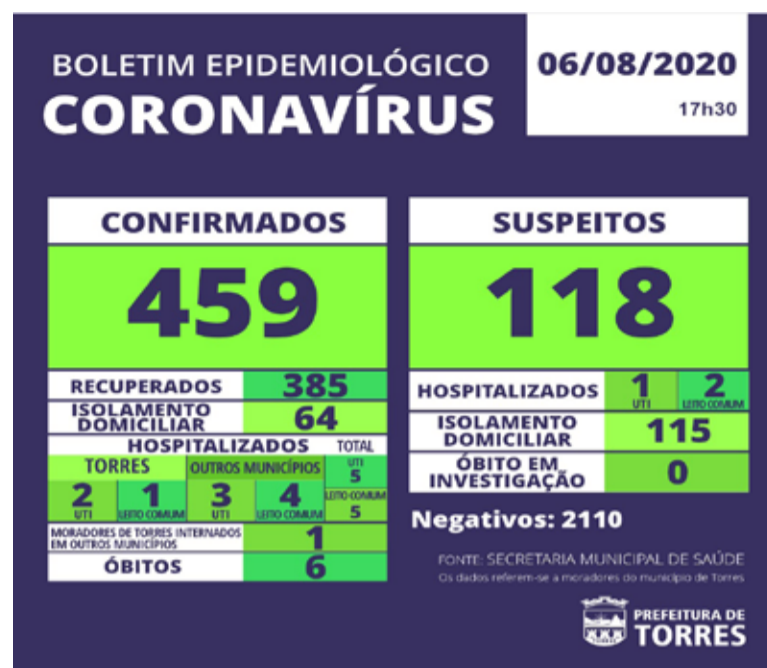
BOLETIM EPIDEMIOLÓGICO
CORONAVÍRUS

06/08/2020
17h30

CONFIRMADOS
459

RECUPERADOS 385
ISOLAMENTO DOMICILIAR 64
HOSPITALIZADOS TOTAL

TORRES
2 UTI
1 LEITO COMUM

OUTROS MUNICÍPIOS
3 UTI
4 LEITO COMUM

UTI 5
LEITO COMUM 5

MORADORES DE TORRES INTERNADOS EM OUTROS MUNICÍPIOS 1
ÓBITOS 6

SUSPEITOS
118

HOSPITALIZADOS 1 UTI 2 LEITO COMUM
ISOLAMENTO DOMICILIAR 115
ÓBITO EM INVESTIGAÇÃO 0

Negativos: 2110

FONTE: SECRETARIA MUNICIPAL DE SAÚDE
Os dados referem-se a moradores do município de Torres

PREFEITURA DE TORRES